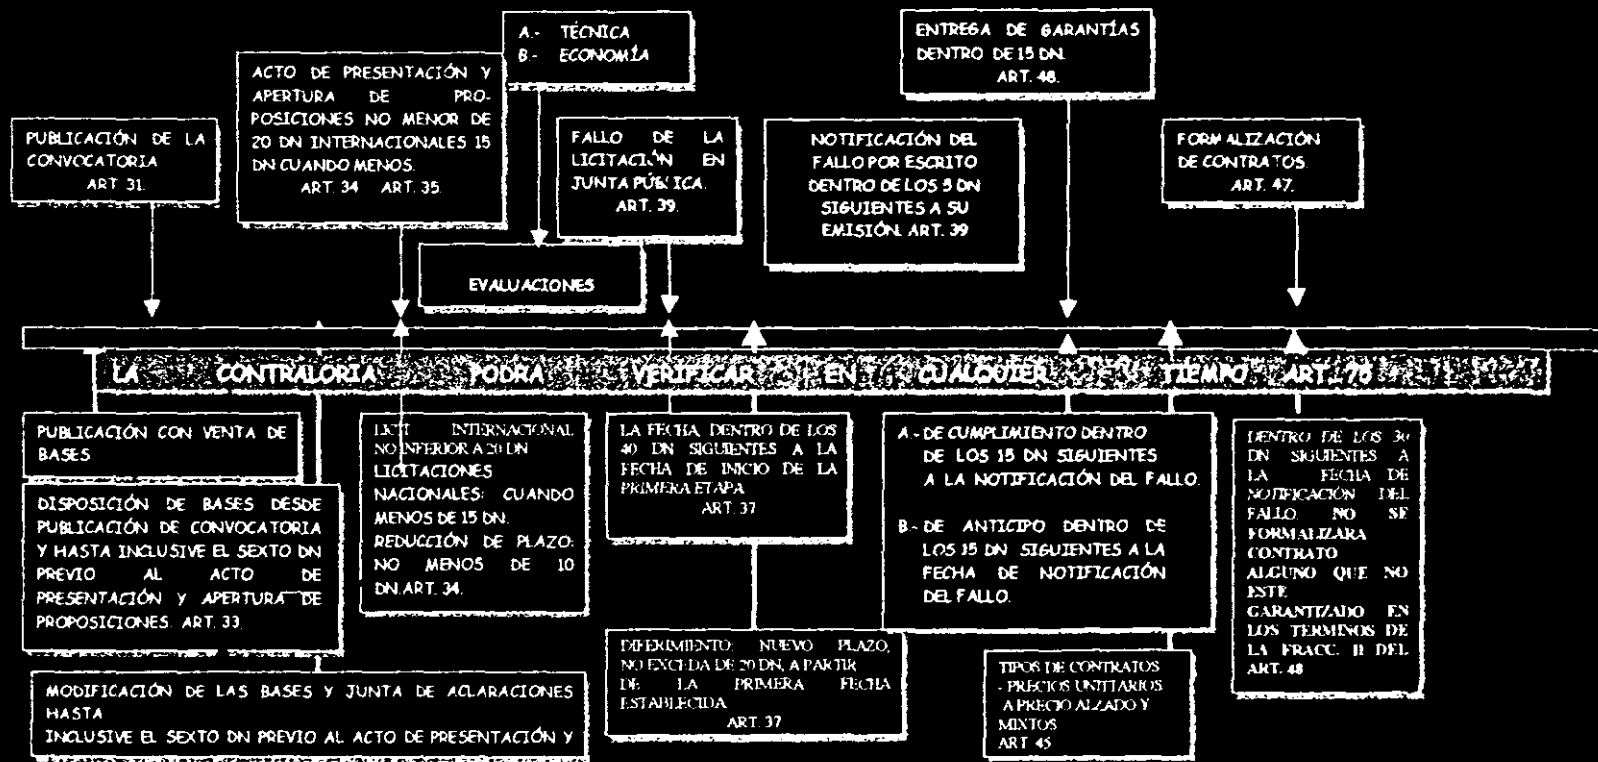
A.- TÉCNICA
B.- ECONOMÍA

ENTREGA DE GARANTÍAS DENTRO DE 15 DN. ART. 48.

ACTO DE PRESENTACIÓN Y APERTURA DE PROPOSICIONES NO MENOR DE 20 DN INTERNACIONALES 15 DN CUANDO MENOS. ART. 34 ART. 35

PUBLICACIÓN DE LA CONVOCATORIA ART. 31.

FALLO DE LA LICITACIÓN EN JUNTA PÚBLICA. ART. 39.

NOTIFICACIÓN DEL FALLO POR ESCRITO DENTRO DE LOS 5 DN SIGUIENTES A SU EMISIÓN. ART. 39

FORMALIZACIÓN DE CONTRATOS. ART. 47.

EVALUACIONES

LA CONTRALORIA PODRA VERIFICAR EN CUALQUIER TIEMPO ART. 76

PUBLICACIÓN CON VENTA DE BASES

DISPOSICIÓN DE BASES DESDE PUBLICACIÓN DE CONVOCATORIA Y HASTA INCLUSIVE EL SEXTO DN PREVIO AL ACTO DE PRESENTACIÓN Y APERTURA DE PROPOSICIONES. ART. 33.

LICIT. INTERNACIONAL NO INFERIOR A 20 DN LICITACIONES NACIONALES: CUANDO MENOS DE 15 DN. REDUCCIÓN DE PLAZO: NO MENOS DE 10 DN.ART. 34.

LA FECHA DENTRO DE LOS 40 DN SIGUIENTES A LA FECHA DE INICIO DE LA PRIMERA ETAPA ART. 37

A.- DE CUMPLIMIENTO DENTRO DE LOS 15 DN SIGUIENTES A LA NOTIFICACIÓN DEL FALLO.

B.- DE ANTICIPO DENTRO DE LOS 15 DN SIGUIENTES A LA FECHA DE NOTIFICACIÓN DEL FALLO.

DENTRO DE LOS 30 DN SIGUIENTES A LA FECHA DE NOTIFICACIÓN DEL FALLO. NO SE FORMALIZARA CONTRATO ALGUNO QUE NO ESTE GARANTIZADO EN LOS TERMINOS DE LA FRACC. II DEL ART. 48

DIFERIMIENTO: NUEVO PLAZO, NO EXCEDA DE 20 DN, A PARTIR DE LA PRIMERA FECHA ESTABLECIDA ART. 37

TIPOS DE CONTRATOS
- PRECIOS UNITARIOS
A PRECIO ALZADO Y MIXTOS
ART 45

MODIFICACIÓN DE LAS BASES Y JUNTA DE ACLARACIONES HASTA
INCLUSIVE EL SEXTO DN PREVIO AL ACTO DE PRESENTACIÓN Y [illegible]